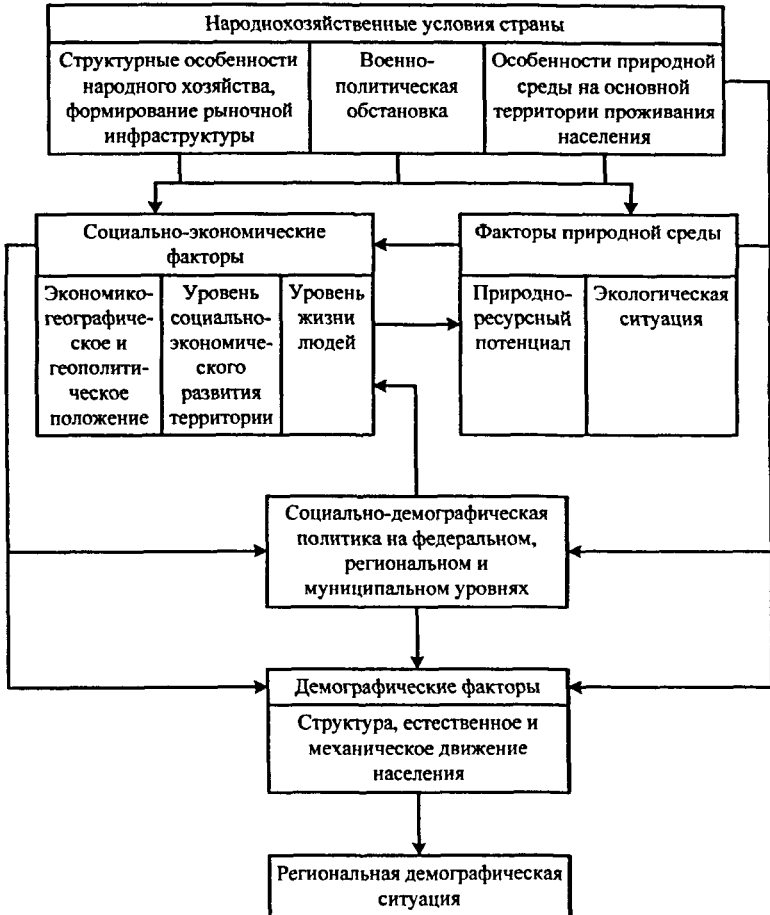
Народнохозяйственные условия страны

Структурные особенности народного хозяйства, формирование рыночной инфраструктуры

Военно-политическая обстановка

Особенности природной среды на основной территории проживания населения

Социально-экономические факторы

Экономико-географическое и геополитическое положение

Уровень социально-экономического развития территории

Уровень жизни людей

Факторы природной среды

Природно-ресурсный потенциал

Экологическая ситуация

Социально-демографическая политика на федеральном, региональном и муниципальном уровнях

Демографические факторы

Структура, естественное и механическое движение населения

Региональная демографическая ситуация